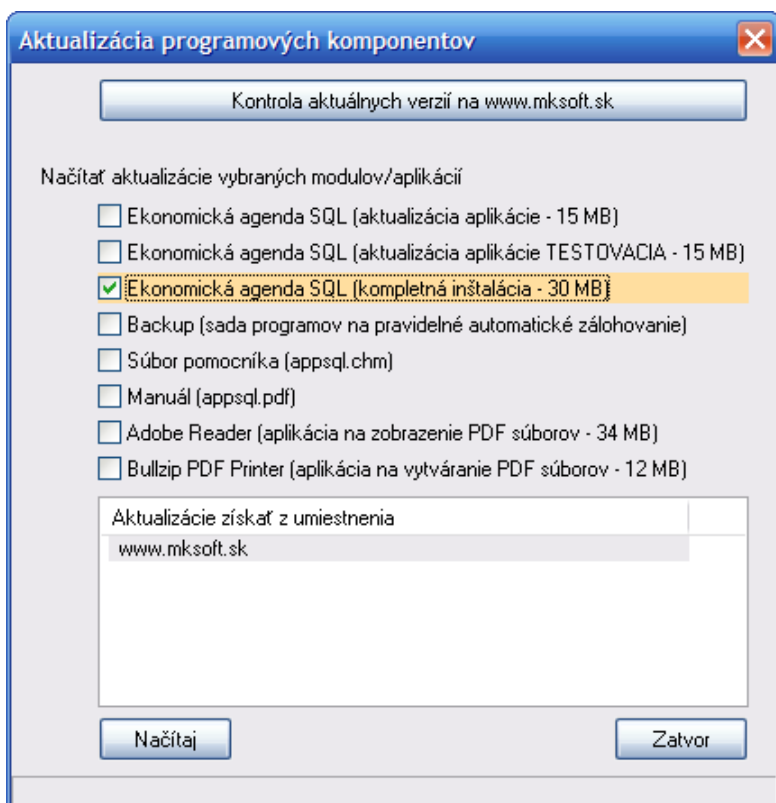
Aktualizácia programových komponentov

Kontrola aktuálnych verzií na www.mksoft.sk

Načítať aktualizácie vybraných modulov/aplikácií

Ekonomická agenda SQL (aktualizácia aplikácie - 15 MB)

Ekonomická agenda SQL (aktualizácia aplikácie TESTOVACIA - 15 MB)

Ekonomická agenda SQL (kompletná inštalácia - 30 MB)

Backup (sada programov na pravidelné automatické zálohovanie)

Súbor pomocníka (appsql.chm)

Manuál (appsql.pdf)

Adobe Reader (aplikácia na zobrazenie PDF súborov - 34 MB)

Bullzip PDF Printer (aplikácia na vytváranie PDF súborov - 12 MB)

Aktualizácie získať z umiestnenia

www.mksoft.sk

Načítaj

Zatvor